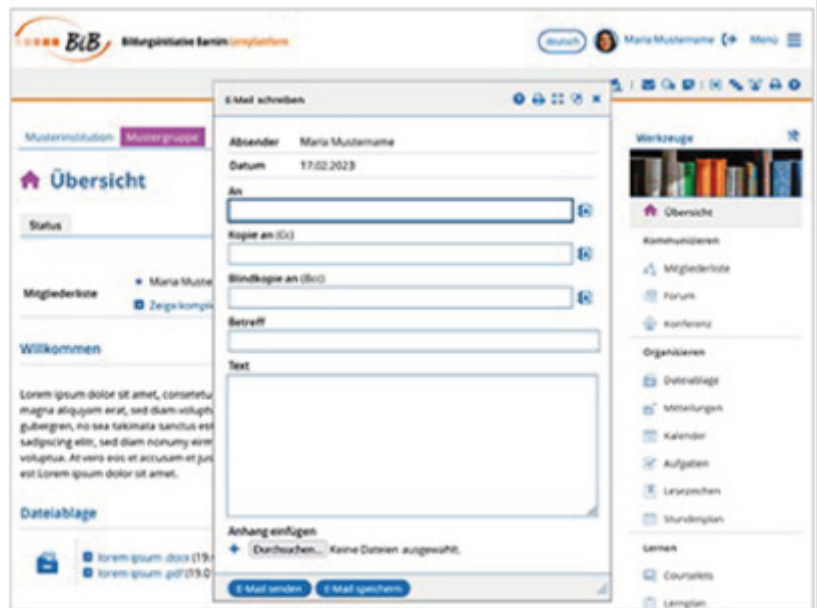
BiB Bildungsinitiative Barnim Lernplattform

Deutsch Maria Mustername Menü

Musterinstitution Mustergruppe

Übersicht

Status

Mitgliederliste • Maria Muste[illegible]
Zeige kompl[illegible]

Willkommen

Lorem ipsum dolor sit amet, consetetu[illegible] magna aliquyam erat, sed diam volupt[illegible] gubergren, no sea takimata sanctus est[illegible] sadipscing elitr, sed diam nonumy eirm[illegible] voluptua. At vero eos et accusam et jus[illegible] est Lorem ipsum dolor sit amet.

Dateiablage

lorem ipsum .docx (19.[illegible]
lorem ipsum .pdf (19.0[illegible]

E-Mail schreiben

Absender Maria Mustername
Datum 17.02.2023

An

Kopie an (Cc)

Blindkopie an (Bcc)

Betreff

Text

Anhang einfügen
Durchsuchen... Keine Dateien ausgewählt.

E-Mail senden E-Mail speichern

Werkzeuge

Übersicht

Kommunizieren
Mitgliederliste
Forum
Konferenz

Organisieren
Dateiablage
Mitteilungen
Kalender
Aufgaben
Lesezeichen
Stundenplan

Lernen
Courselets
Lernplan